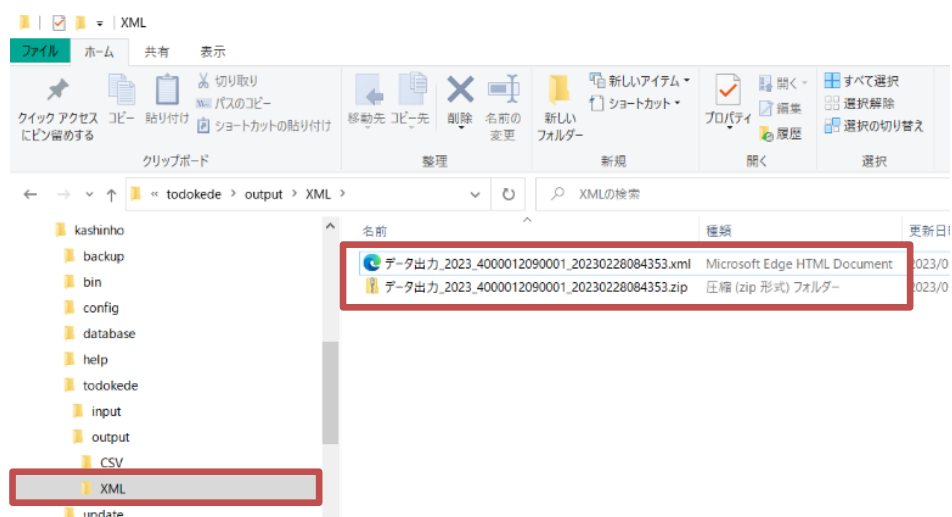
XML

ファイル ホーム 共有 表示

クイック アクセスにピン留めする コピー 貼り付け 切り取り パスのコピー ショートカットの貼り付け
クリップボード

移動先 コピー先 削除 名前の変更
整理

新しいフォルダー 新しいアイテム ショートカット
新規

プロパティ 開く 編集 履歴
開く

すべて選択 選択解除 選択の切り替え
選択

« todokede › output › XML ›

XMLの検索

kashinho
backup
bin
config
database
help
todokede
input
output
CSV
XML
update

| 名前 | 種類 | 更新日 |
|---|---|---|
| データ出力_2023_4000012090001_20230228084353.xml | Microsoft Edge HTML Document | 2023/0 |
| データ出力_2023_4000012090001_20230228084353.zip | 圧縮 (zip 形式) フォルダー | 2023/0 |